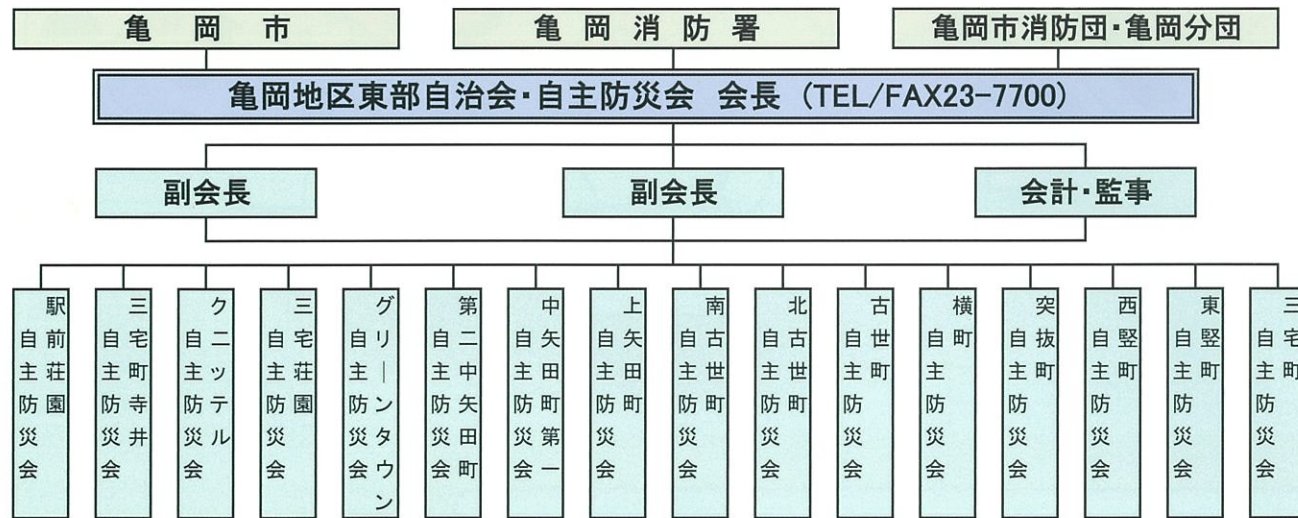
亀岡市

亀岡消防署

亀岡市消防団・亀岡分団

亀岡地区東部自治会・自主防災会 会長 (TEL/FAX23-7700)

副会長

副会長

会計・監事

駅前荘園自主防災会

三宅町寺井自主防災会

クニッテル自主防災会

三宅荘園自主防災会

グリーンタウン自主防災会

第二中矢田町自主防災会

中矢田町第一自主防災会

上矢田町自主防災会

南古世町自主防災会

北古世町自主防災会

古世町自主防災会

横町自主防災会

突抜町自主防災会

西竪町自主防災会

東竪町自主防災会

三宅町自主防災会